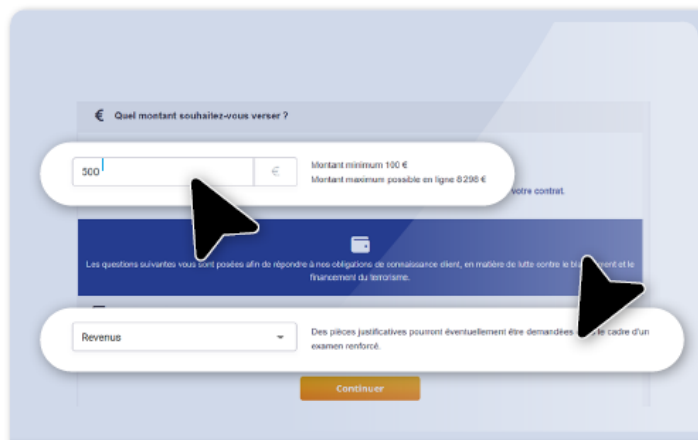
€ Quel montant souhaitez-vous verser ?

500 €

Montant minimum 100 €
Montant maximum possible en ligne 8 298 €

votre contrat.

Les questions suivantes vous sont posées afin de répondre à nos obligations de connaissance client, en matière de lutte contre le b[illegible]ent et le financement du terrorisme.

Revenus

Des pièces justificatives pourront éventuellement être demandées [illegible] le cadre d'un examen renforcé.

Continuer